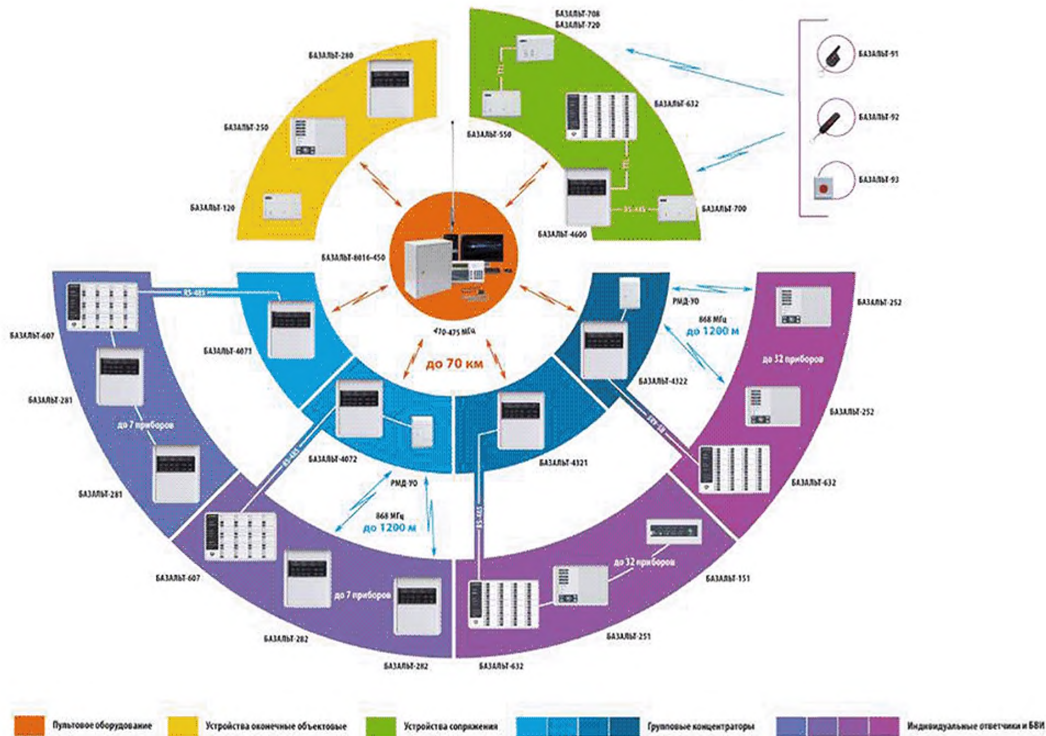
БАЗАЛЬТ-708
БАЗАЛЬТ-720

БАЗАЛЬТ-280

БАЗАЛЬТ-91

БАЗАЛЬТ-250

БАЗАЛЬТ-632

БАЗАЛЬТ-550

БАЗАЛЬТ-92

БАЗАЛЬТ-93

БАЗАЛЬТ-120

RS-485

БАЗАЛЬТ-700

БАЗАЛЬТ-4600

БАЗАЛЬТ-8016-450

RS-485

РМД-УО

БАЗАЛЬТ-252

БАЗАЛЬТ-607

868 МГц
до 1200 м

БАЗАЛЬТ-4071

470-475 МГц

до 70 км

до 32 приборов

БАЗАЛЬТ-4322

БАЗАЛЬТ-281

до 7 приборов

БАЗАЛЬТ-252

RS-485

RS-485

RS-485

БАЗАЛЬТ-4072

БАЗАЛЬТ-4321

БАЗАЛЬТ-632

БАЗАЛЬТ-281

РМД-УО

868 МГц
до 1200 м

RS-485

до 32 приборов

БАЗАЛЬТ-151

БАЗАЛЬТ-607

до 7 приборов

БАЗАЛЬТ-251

БАЗАЛЬТ-282

БАЗАЛЬТ-282

БАЗАЛЬТ-632

Пультовое оборудование
Устройства оконечные объектовые
Устройства сопряжения
Групповые концентраторы
Индивидуальные ответчики и БВИ